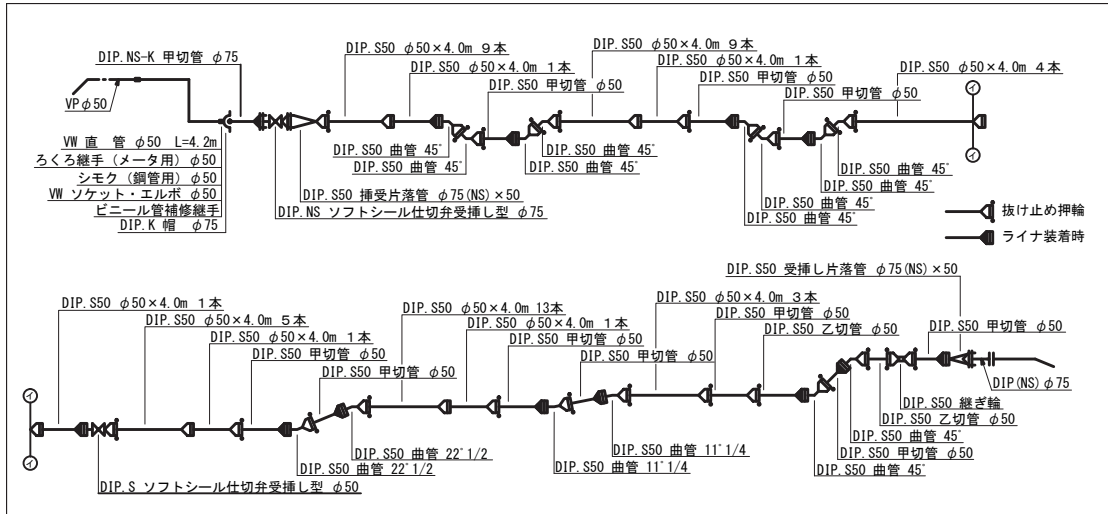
DIP.NS-K 甲切管 $\phi75$
VP $\phi50$
VW 直 管 $\phi50$ L=4.2m
ろくろ継手（メータ用）$\phi50$
シモク（鋼管用）$\phi50$
VW ソケット・エルボ $\phi50$
ビニール管補修継手
DIP.K 帽 $\phi75$
DIP.S50 挿受片落管 $\phi75$(NS)×50
DIP.NS ソフトシール仕切弁受挿し型 $\phi75$
DIP.S50 $\phi50$×4.0m 9本
DIP.S50 $\phi50$×4.0m 1本
DIP.S50 甲切管 $\phi50$
DIP.S50 曲管 45°
DIP.S50 曲管 45°
DIP.S50 曲管 45°
DIP.S50 曲管 45°
DIP.S50 $\phi50$×4.0m 9本
DIP.S50 $\phi50$×4.0m 1本
DIP.S50 甲切管 $\phi50$
DIP.S50 甲切管 $\phi50$
DIP.S50 $\phi50$×4.0m 4本
DIP.S50 曲管 45°
DIP.S50 曲管 45°
DIP.S50 曲管 45°
DIP.S50 曲管 45°
抜け止め押輪
ライナ装着時

DIP.S50 受挿し片落管 $\phi75$(NS)×50
DIP.S50 $\phi50$×4.0m 1本
DIP.S50 $\phi50$×4.0m 5本
DIP.S50 $\phi50$×4.0m 1本
DIP.S50 甲切管 $\phi50$
DIP.S50 甲切管 $\phi50$
DIP.S50 $\phi50$×4.0m 13本
DIP.S50 $\phi50$×4.0m 1本
DIP.S50 甲切管 $\phi50$
DIP.S50 甲切管 $\phi50$
DIP.S50 $\phi50$×4.0m 3本
DIP.S50 甲切管 $\phi50$
DIP.S50 乙切管 $\phi50$
DIP.S50 甲切管 $\phi50$
DIP(NS) $\phi75$
DIP.S50 継ぎ輪
DIP.S50 乙切管 $\phi50$
DIP.S50 曲管 45°
DIP.S50 甲切管 $\phi50$
DIP.S50 曲管 45°
DIP.S50 曲管 11°1/4
DIP.S50 曲管 11°1/4
DIP.S50 曲管 22°1/2
DIP.S50 曲管 22°1/2
DIP.S ソフトシール仕切弁受挿し型 $\phi50$